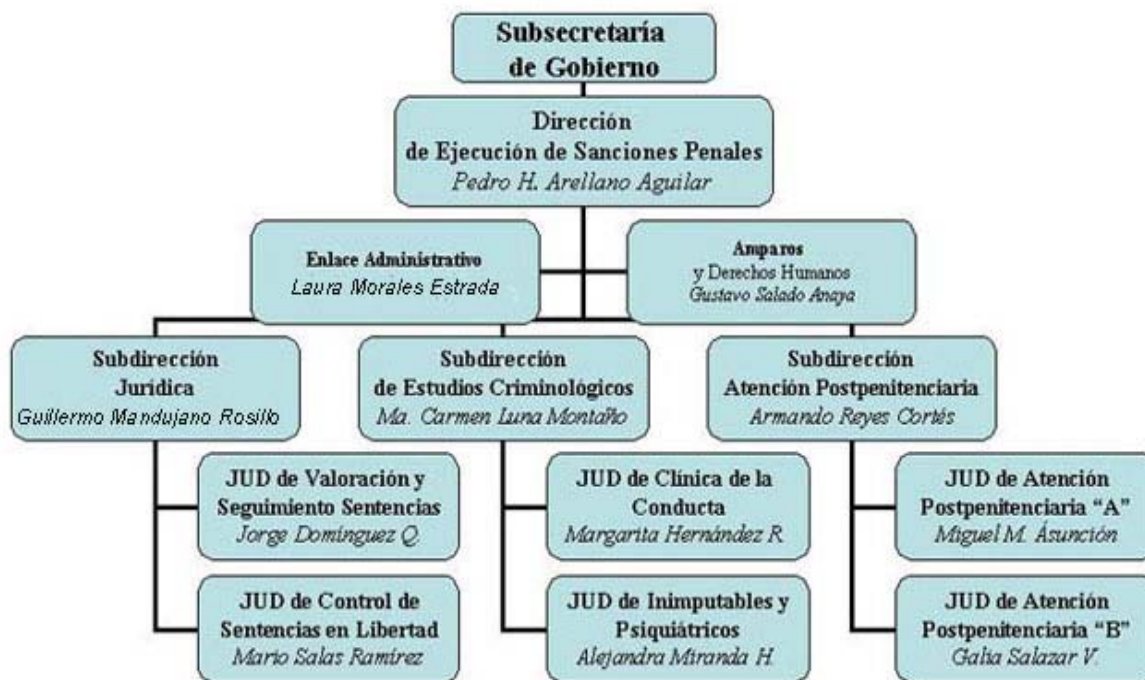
Subsecretaría de Gobierno

Dirección de Ejecución de Sanciones Penales
Pedro H. Arellano Aguilar

Enlace Administrativo
Laura Morales Estrada

Amparos y Derechos Humanos
Gustavo Salado Anaya

Subdirección Jurídica
Guillermo Mandujano Rosillo

Subdirección de Estudios Criminológicos
Ma. Carmen Luna Montaño

Subdirección Atención Postpenitenciaria
Armando Reyes Cortés

JUD de Valoración y Seguimiento Sentencias
Jorge Domínguez Q.

JUD de Control de Sentencias en Libertad
Mario Salas Ramírez

JUD de Clínica de la Conducta
Margarita Hernández R.

JUD de Inimputables y Psiquiátricos
Alejandra Miranda H.

JUD de Atención Postpenitenciaria "A"
Miguel M. Ásunción

JUD de Atención Postpenitenciaria "B"
Galia Salazar V.